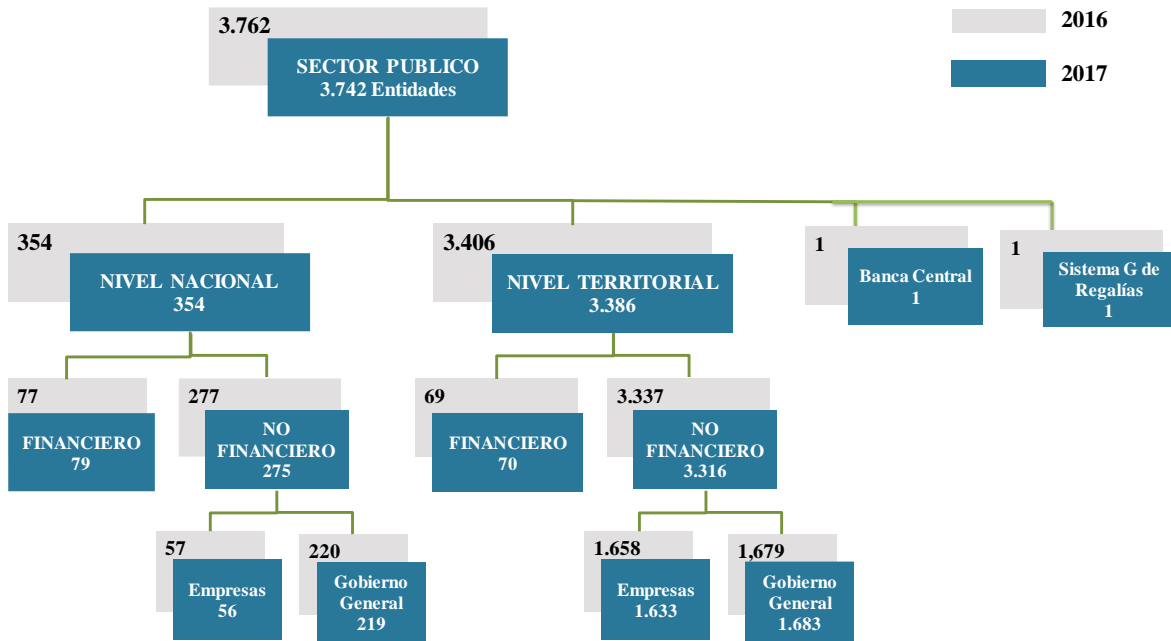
3.762
SECTOR PUBLICO
3.742 Entidades

2016
2017

354
NIVEL NACIONAL
354

3.406
NIVEL TERRITORIAL
3.386

1
Banca Central
1

1
Sistema G de Regalías
1

77
FINANCIERO
79

277
NO FINANCIERO
275

69
FINANCIERO
70

3.337
NO FINANCIERO
3.316

57
Empresas
56

220
Gobierno General
219

1.658
Empresas
1.633

1,679
Gobierno General
1.683